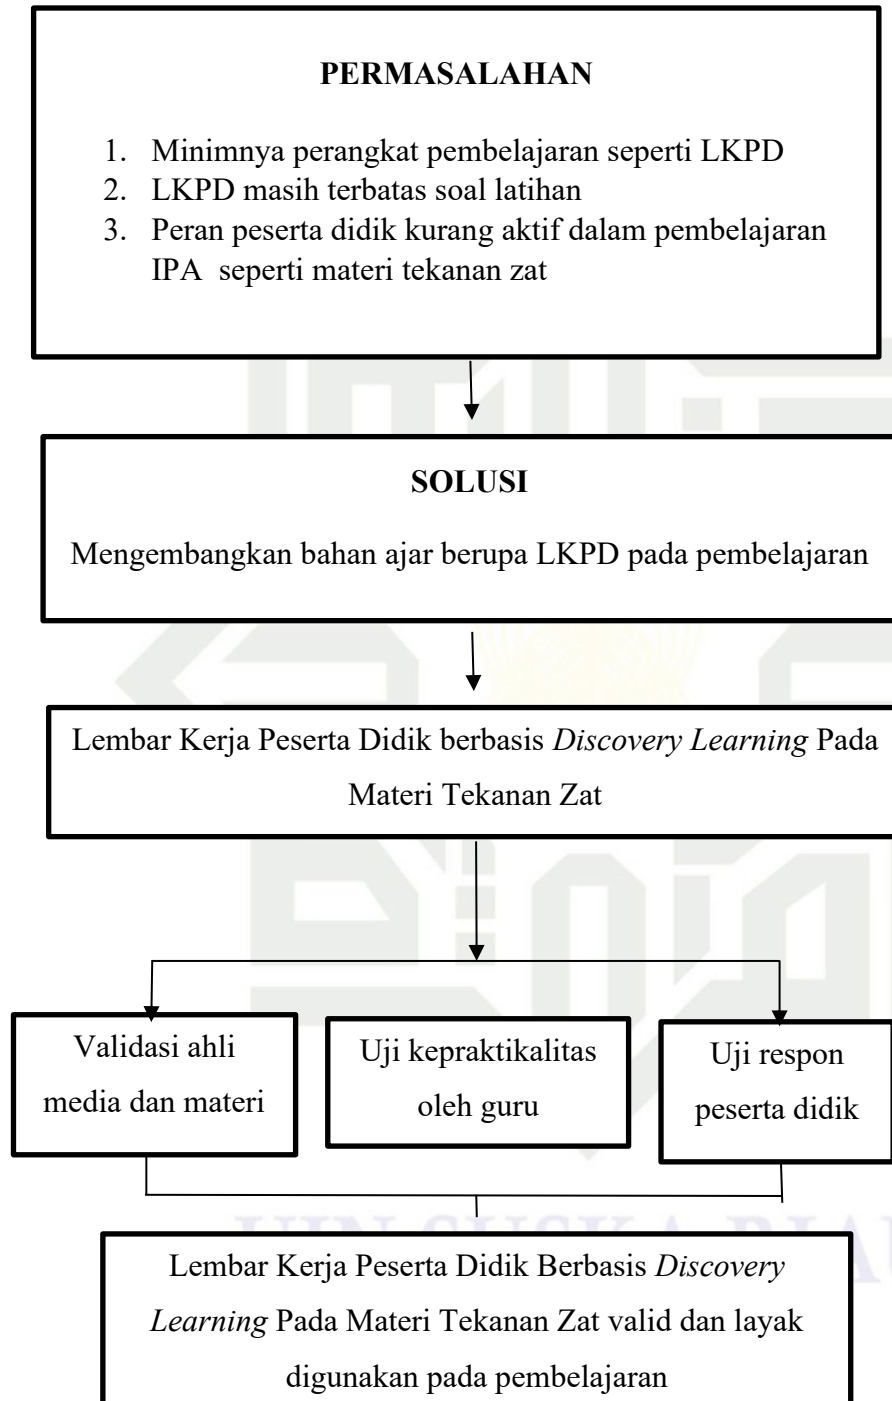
PERMASALAHAN

1. Minimnya perangkat pembelajaran seperti LKPD
2. LKPD masih terbatas soal latihan
3. Peran peserta didik kurang aktif dalam pembelajaran IPA seperti materi tekanan zat

SOLUSI

Mengembangkan bahan ajar berupa LKPD pada pembelajaran

Lembar Kerja Peserta Didik berbasis *Discovery Learning* Pada Materi Tekanan Zat

Validasi ahli media dan materi

Uji kepraktikalitas oleh guru

Uji respon peserta didik

Lembar Kerja Peserta Didik Berbasis *Discovery Learning* Pada Materi Tekanan Zat valid dan layak digunakan pada pembelajaran

UIN SUSKA RIAU